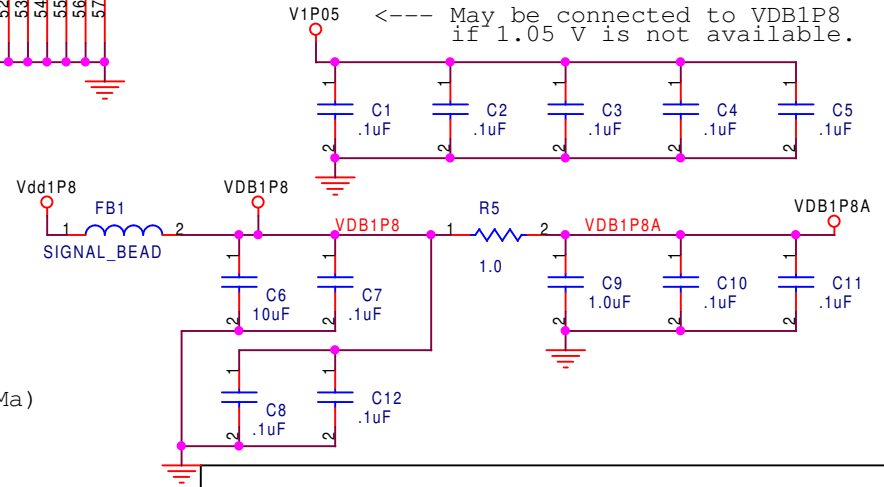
52 53 54 55 56 57

V1P05 <--- May be connected to VDB1P8
if 1.05 V is not available.

1 C1 .1uF 2
1 C2 .1uF 2
1 C3 .1uF 2
1 C4 .1uF 2
1 C5 .1uF 2

Vdd1P8
FB1
1 2
SIGNAL_BEAD

VDB1P8
VDB1P8
R5
1 2
1.0
VDB1P8A
VDB1P8A

1 C6 10uF 2
1 C7 .1uF 2
1 C9 1.0uF 2
1 C10 .1uF 2
1 C11 .1uF 2

1 C8 .1uF 2
1 C12 .1uF 2

Ma)